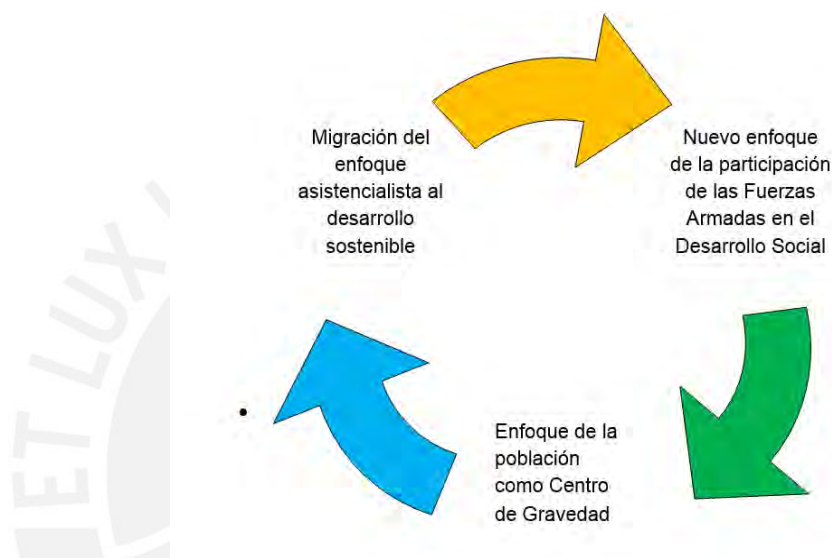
Migración del enfoque asistencialista al desarrollo sostenible

Nuevo enfoque de la participación de las Fuerzas Armadas en el Desarrollo Social

Enfoque de la población como Centro de Gravedad

ET LUX